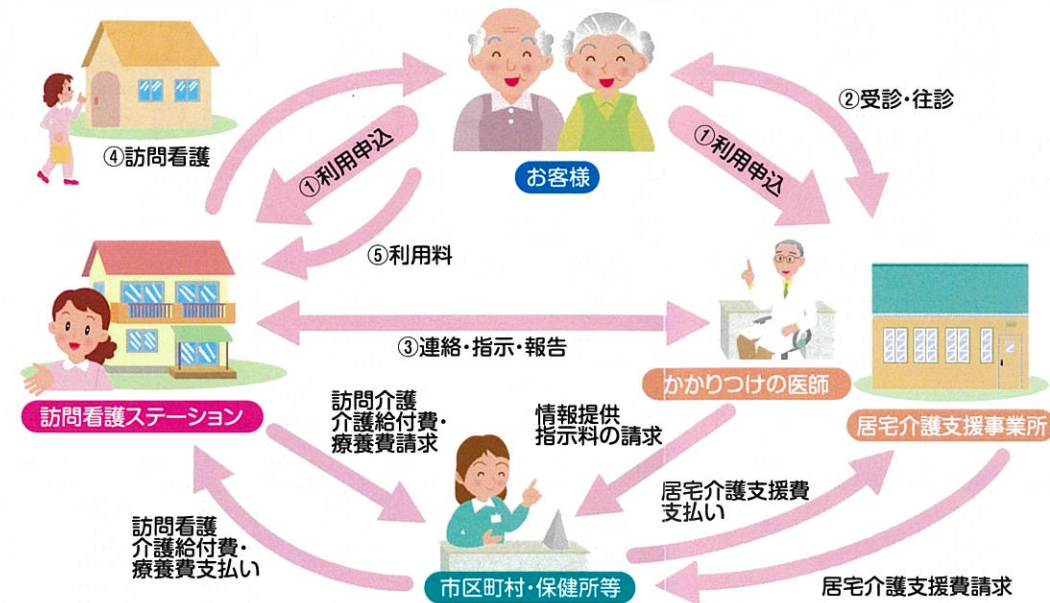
④訪問看護

①利用申込

お客様

①利用申込

②受診・往診

⑤利用料

③連絡・指示・報告

かかりつけの医師

訪問看護ステーション

居宅介護支援事業所

訪問介護
介護給付費・
療養費請求

情報提供
指示料の請求

居宅介護支援費
支払い

訪問看護
介護給付費・
療養費支払い

市区町村・保健所等

居宅介護支援費請求